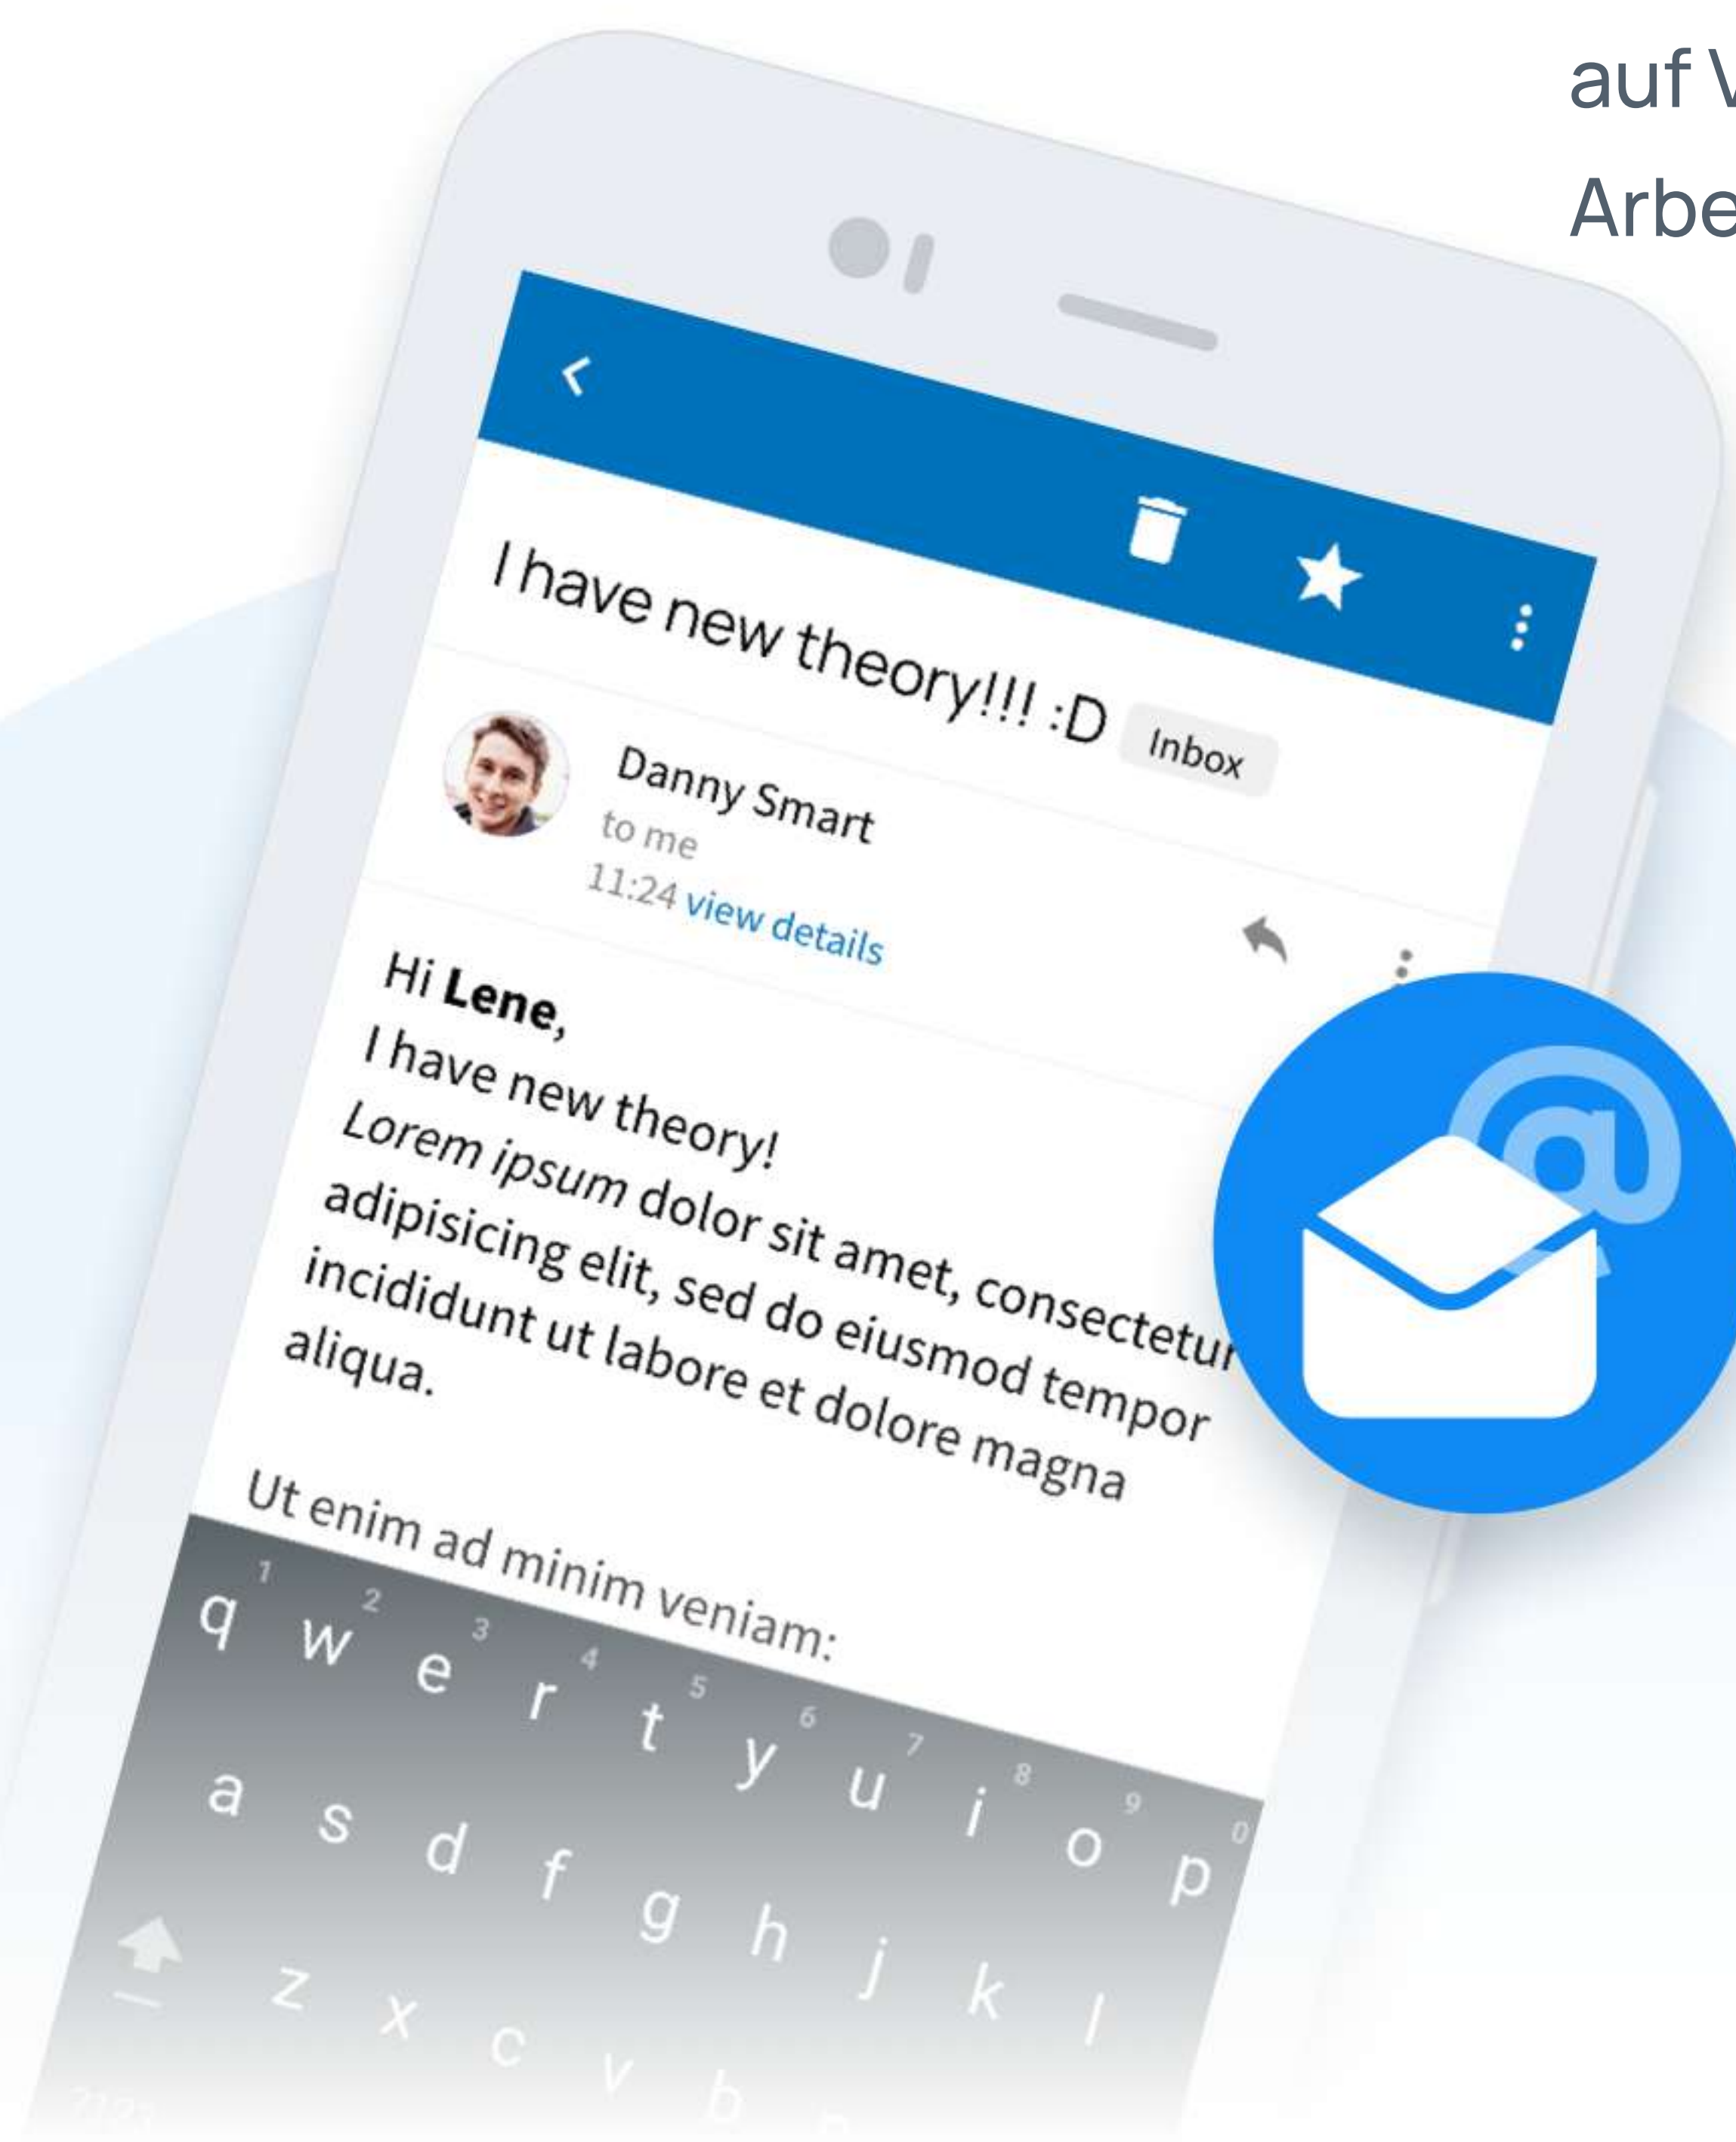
auf V

Arbe

I have new theory!!! :D Inbox

Danny Smart
to me
11:24 view details

Hi **Lene**,
I have new theory!
Lorem ipsum dolor sit amet, consectetur adipisicing elit, sed do eiusmod tempor incididunt ut labore et dolore magna aliqua.

Ut enim ad minim veniam:

1 2 3 4 5 6 7 8 9 0
q w e r t y u i o p
a s d f g h j k l
z x c v b